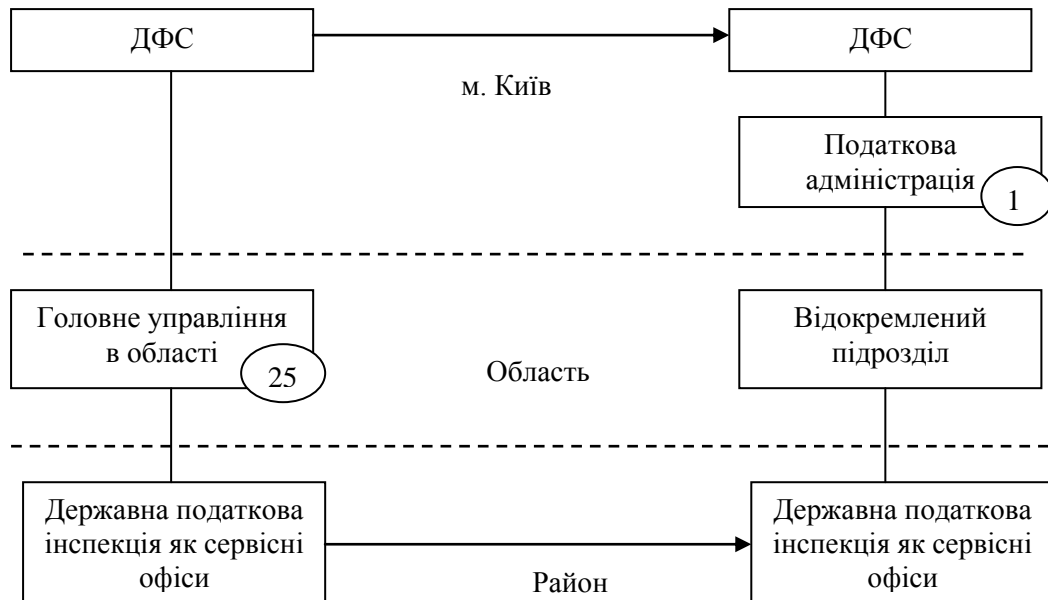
ДФС

ДФС

м. Київ

Податкова адміністрація

1

Головне управління в області

25

Область

Відокремлений підрозділ

Державна податкова інспекція як сервісні офіси

Район

Державна податкова інспекція як сервісні офіси